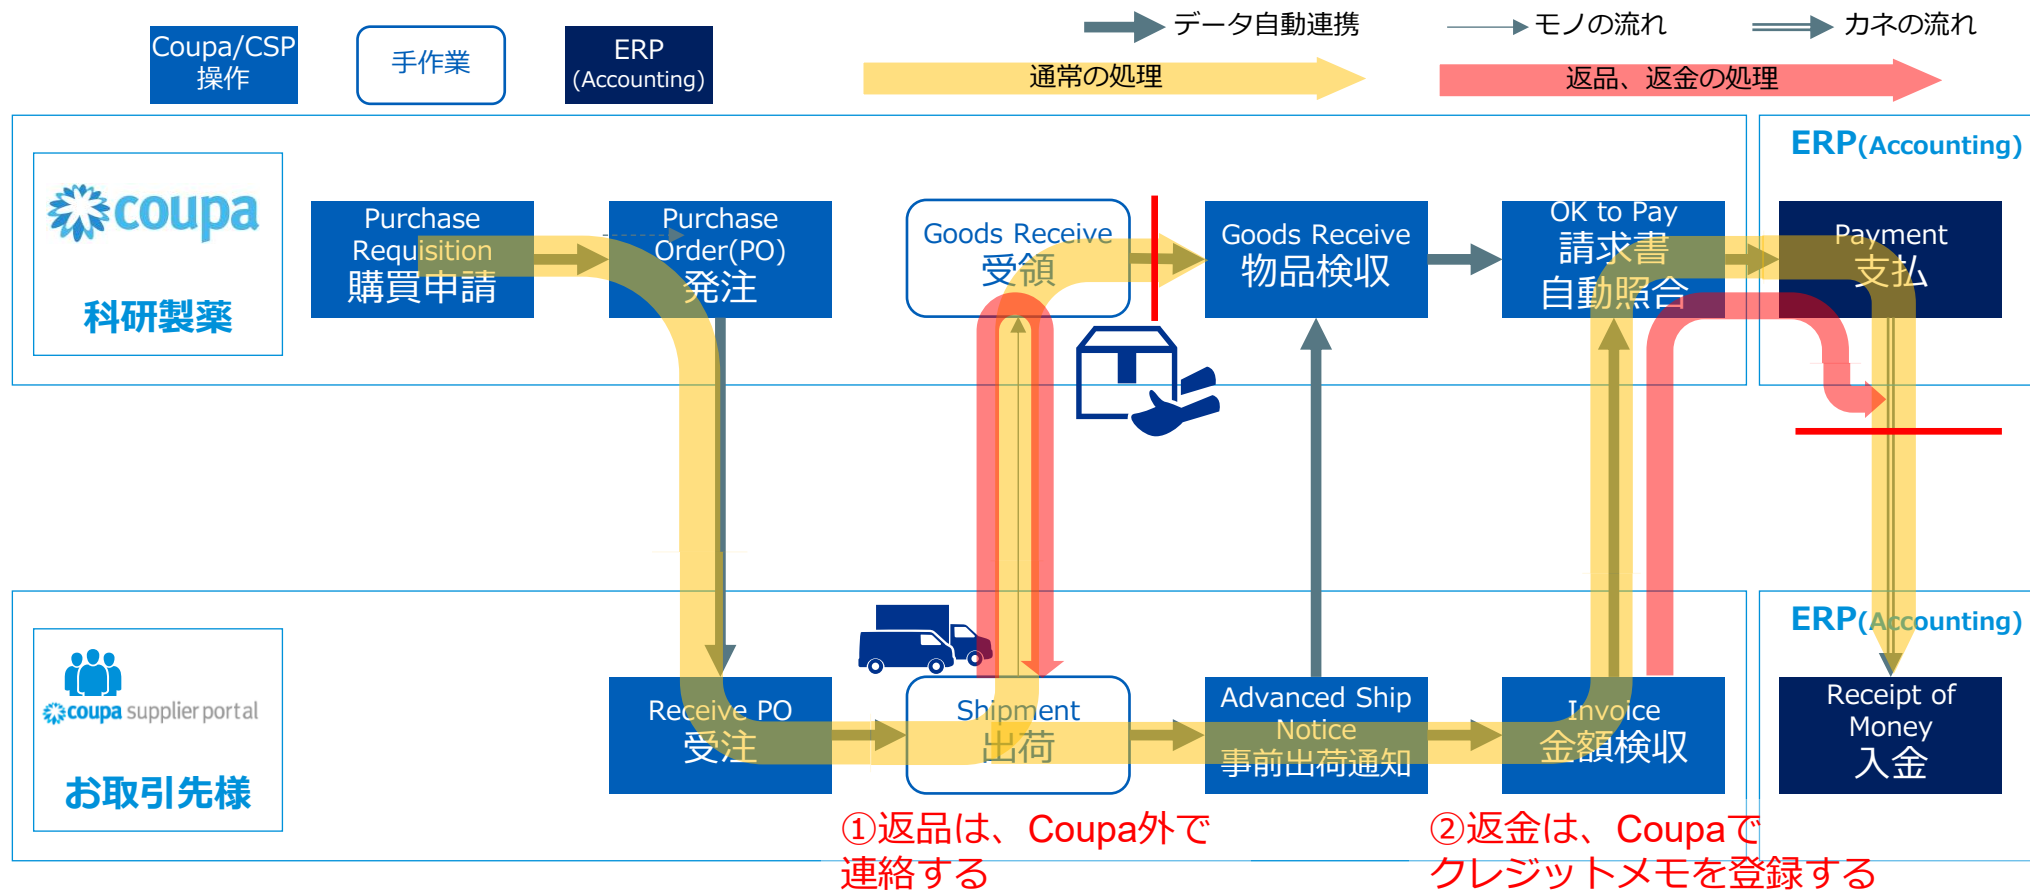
Coupa/CSP 操作

手作業

ERP (Accounting)

データ自動連携

モノの流れ

カネの流れ

通常の処理

返品、返金の処理

coupa

科研製薬

Purchase Requisition 購買申請

Purchase Order(PO) 発注

Goods Receive 受領

Goods Receive 物品検収

OK to Pay 請求書 自動照合

ERP(Accounting)

Payment 支払

coupa supplier portal

お取引先様

Receive PO 受注

Shipment 出荷

Advanced Ship Notice 事前出荷通知

Invoice 金額検収

ERP(Accounting)

Receipt of Money 入金

①返品は、Coupa外で連絡する

②返金は、Coupaでクレジットメモを登録する